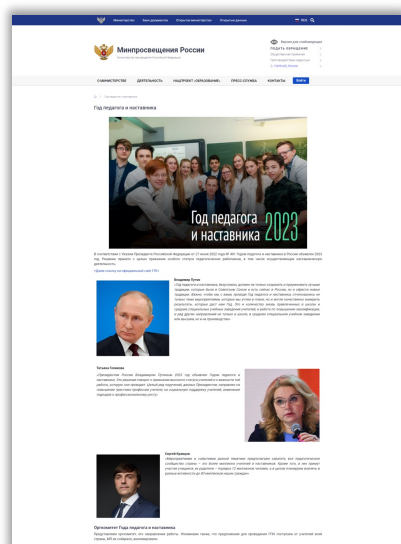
Министерство Виды документов Открытое министерство Открытые данные

Минпросвещения России
Министерство просвещения Российской Федерации

Версия для слабовидящих
ПОДАТЬ ОБРАЩЕНИЕ

О МИНИСТЕРСТВЕ ДЕЯТЕЛЬНОСТЬ НАЦПРОЕКТ «ОБРАЗОВАНИЕ» ПРЕСС-СЛУЖБА КОНТАКТЫ Войти

Год педагога и наставника

Год педагога и наставника 2023

В соответствии с Указом Президента Российской Федерации от 27 июня 2022 года № 401 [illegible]

Владимир Путин

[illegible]

Татьяна Голикова

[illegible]

Сергей Кравцов

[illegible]

Оргкомитет Года педагога и наставника

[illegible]